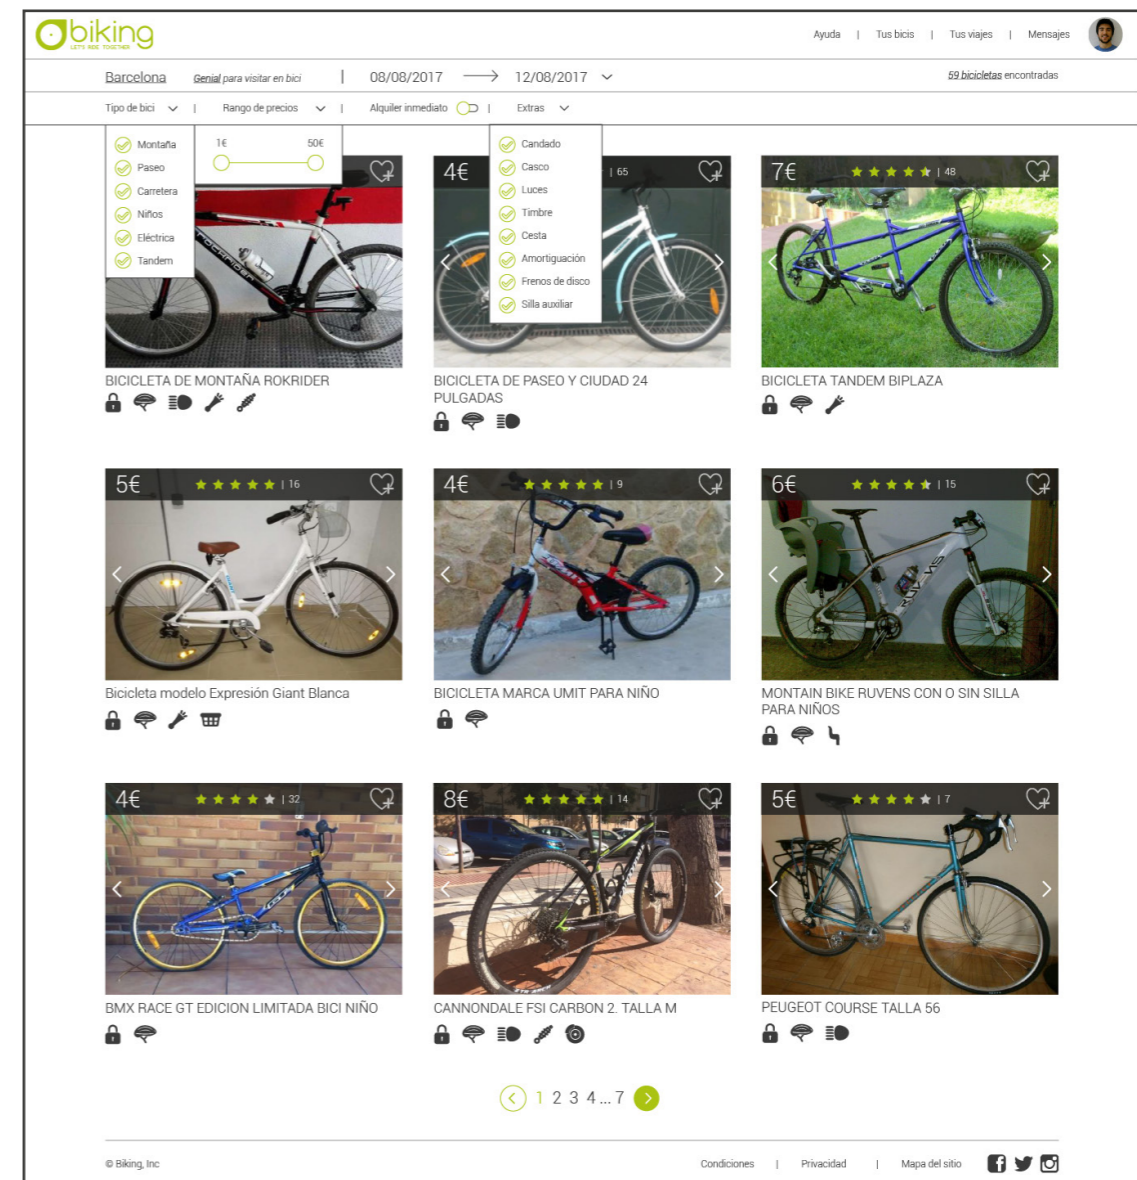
biking
LET'S RIDE TOGETHER

Ayuda | Tus bicis | Tus viajes | Mensajes

Barcelona   Genial para visitar en bici | 08/08/2017 → 12/08/2017   59 bicicletas encontradas

Tipo de bici | Rango de precios | Alquiler inmediato | Extras

Montaña
Paseo
Carretera
Niños
Eléctrica
Tandem

1€ 50€

Candado
Casco
Luces
Timbre
Cesta
Amortiguación
Frenos de disco
Silla auxiliar

4€ | 65
7€ | 48

BICICLETA DE MONTAÑA ROKRIDER
BICICLETA DE PASEO Y CIUDAD 24 PULGADAS
BICICLETA TANDEM BIPLAZA

5€ | 16
4€ | 9
6€ | 15

Bicicleta modelo Expresión Giant Blanca
BICICLETA MARCA UMIT PARA NIÑO
MONTAIN BIKE RUVENS CON O SIN SILLA PARA NIÑOS

4€ | 32
8€ | 14
5€ | 7

BMX RACE GT EDICION LIMITADA BICI NIÑO
CANNONDALE FSI CARBON 2. TALLA M
PEUGEOT COURSE TALLA 56

1 2 3 4 ... 7

© Biking, Inc   Condiciones | Privacidad | Mapa del sitio